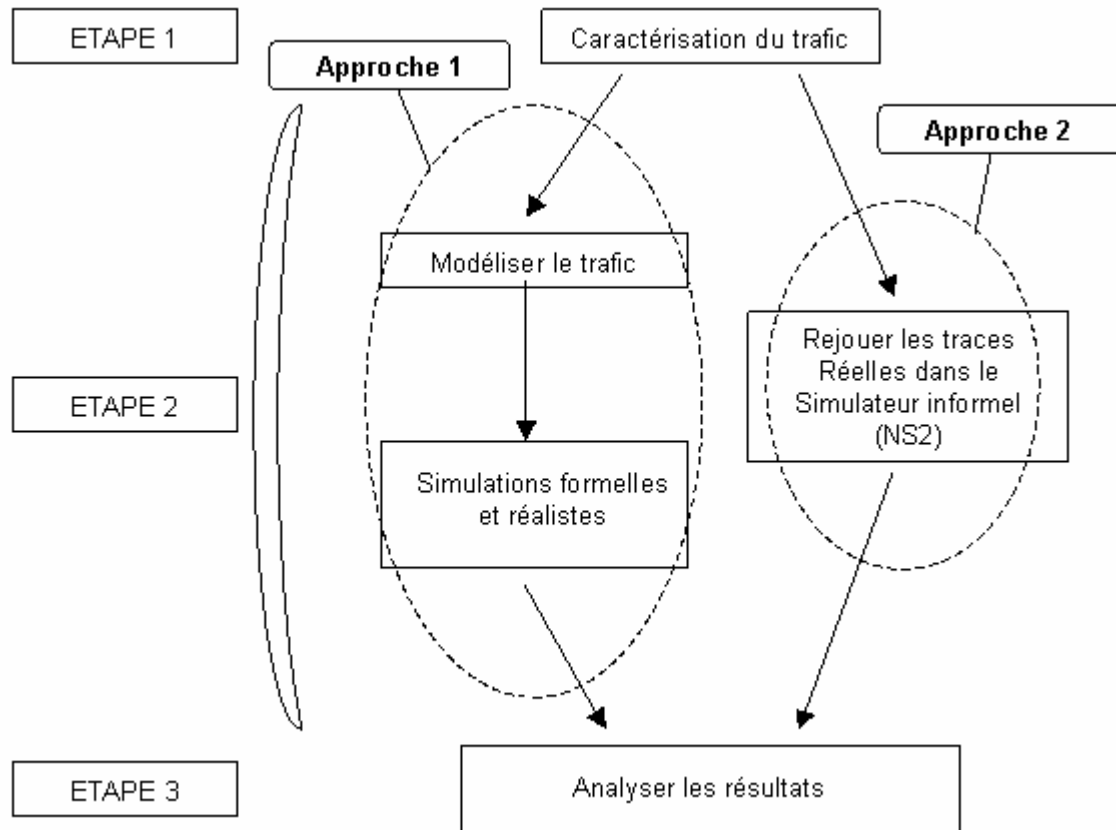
ETAPE 1

Approche 1

Caractérisation du trafic

Approche 2

Modéliser le trafic

Rejouer les traces Réelles dans le Simulateur informel (NS2)

ETAPE 2

Simulations formelles et réalistes

ETAPE 3

Analyser les résultats